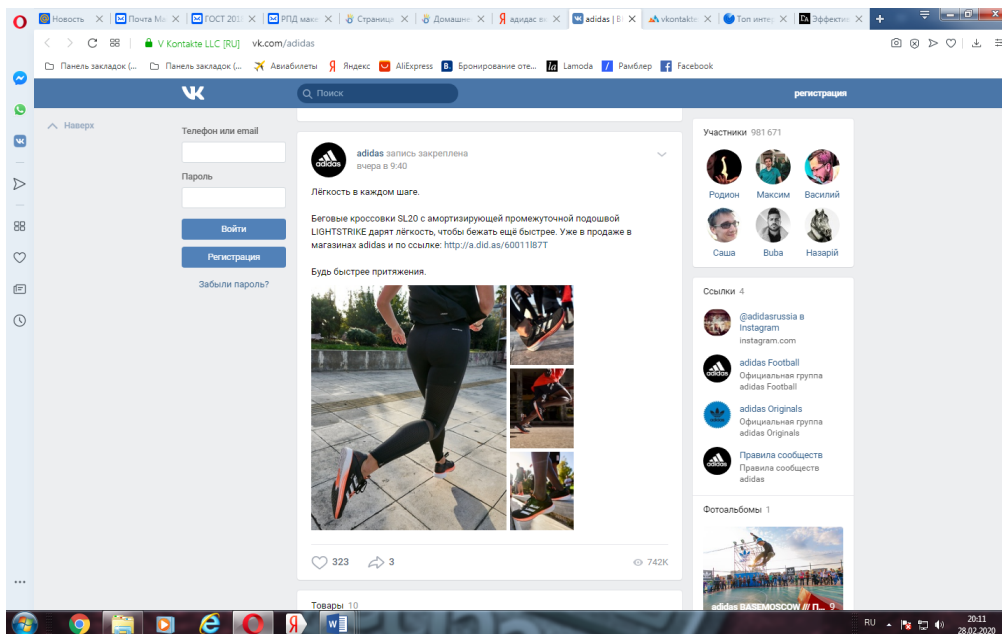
Новость | Почта Ма | ГОСТ 201 | РПД мак | Страниц | Домашне | адидас в | adidas | B | vkontakte | Топ интер | Эффекти

V Kontakte LLC [RU] vk.com/adidas

Панель закладок (... Панель закладок (... Авиабилеты Яндекс AliExpress Бронирование оте... Lamoda Рамблер Facebook

Поиск

регистрация

Наверх

Телефон или email

Пароль

Войти

Регистрация

Забыли пароль?

adidas запись закреплена
вчера в 9:40

Лёгкость в каждом шаге.

Беговые кроссовки SL20 с амортизирующей промежуточной подошвой LIGHTSTRIKE дарят лёгкость, чтобы бежать ещё быстрее. Уже в продаже в магазинах adidas и по ссылке: http://a.did.as/60011l87T

Будь быстрее притяжения.

323 3 742K

Товары 10

Участники 981 671

Родион Максим Василий
Саша Buba Назарій

Ссылки 4

@adidasrussia в Instagram
instagram.com

adidas Football
Официальная группа adidas Football

adidas Originals
Официальная группа adidas Originals

Правила сообществ
Правила сообществ adidas

Фотоальбомы 1

adidas BASEMOSCOW /// П... 9

RU 20:11 28.02.2020